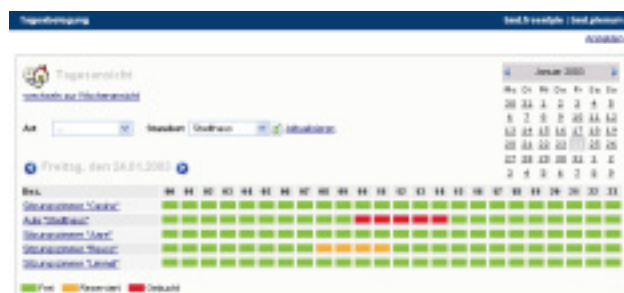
Tagesbelegung

best.it sample | best.planung

Anmelden

Tagesansicht

wechseln zur Wochenansicht

Art

Standort Stadthaus

Aktualisieren

Freitag, den 24.01.2003

| Januar 2003 | | | | | | |
|---|---|---|---|---|---|---|
| Mo | Di | Mi | Do | Fr | Sa | So |
| 30 | 31 | 1 | 2 | 3 | 4 | 5 |
| 6 | 7 | 8 | 9 | 10 | 11 | 12 |
| 13 | 14 | 15 | 16 | 17 | 18 | 19 |
| 20 | 21 | 22 | 23 | 24 | 25 | 26 |
| 27 | 28 | 29 | 30 | 31 | 1 | 2 |
| 3 | 4 | 5 | 6 | 7 | 8 | 9 |

| Bez. | 00 | 01 | 02 | 03 | 04 | 05 | 06 | 07 | 08 | 09 | 10 | 11 | 12 | 13 | 14 | 15 | 16 | 17 | 18 | 19 | 20 | 21 | 22 | 23 |
|---|---|---|---|---|---|---|---|---|---|---|---|---|---|---|---|---|---|---|---|---|---|---|---|---|
| Sitzungszimmer "Casino" | | | | | | | | | | | | | | | | | | | | | | | | |
| Aula "Stadthaus" | | | | | | | | | | | | | | | | | | | | | | | | |
| Sitzungszimmer "Aare" | | | | | | | | | | | | | | | | | | | | | | | | |
| Sitzungszimmer "Reuss" | | | | | | | | | | | | | | | | | | | | | | | | |
| Sitzungszimmer "Limmat" | | | | | | | | | | | | | | | | | | | | | | | | |

Frei Reserviert Gebucht